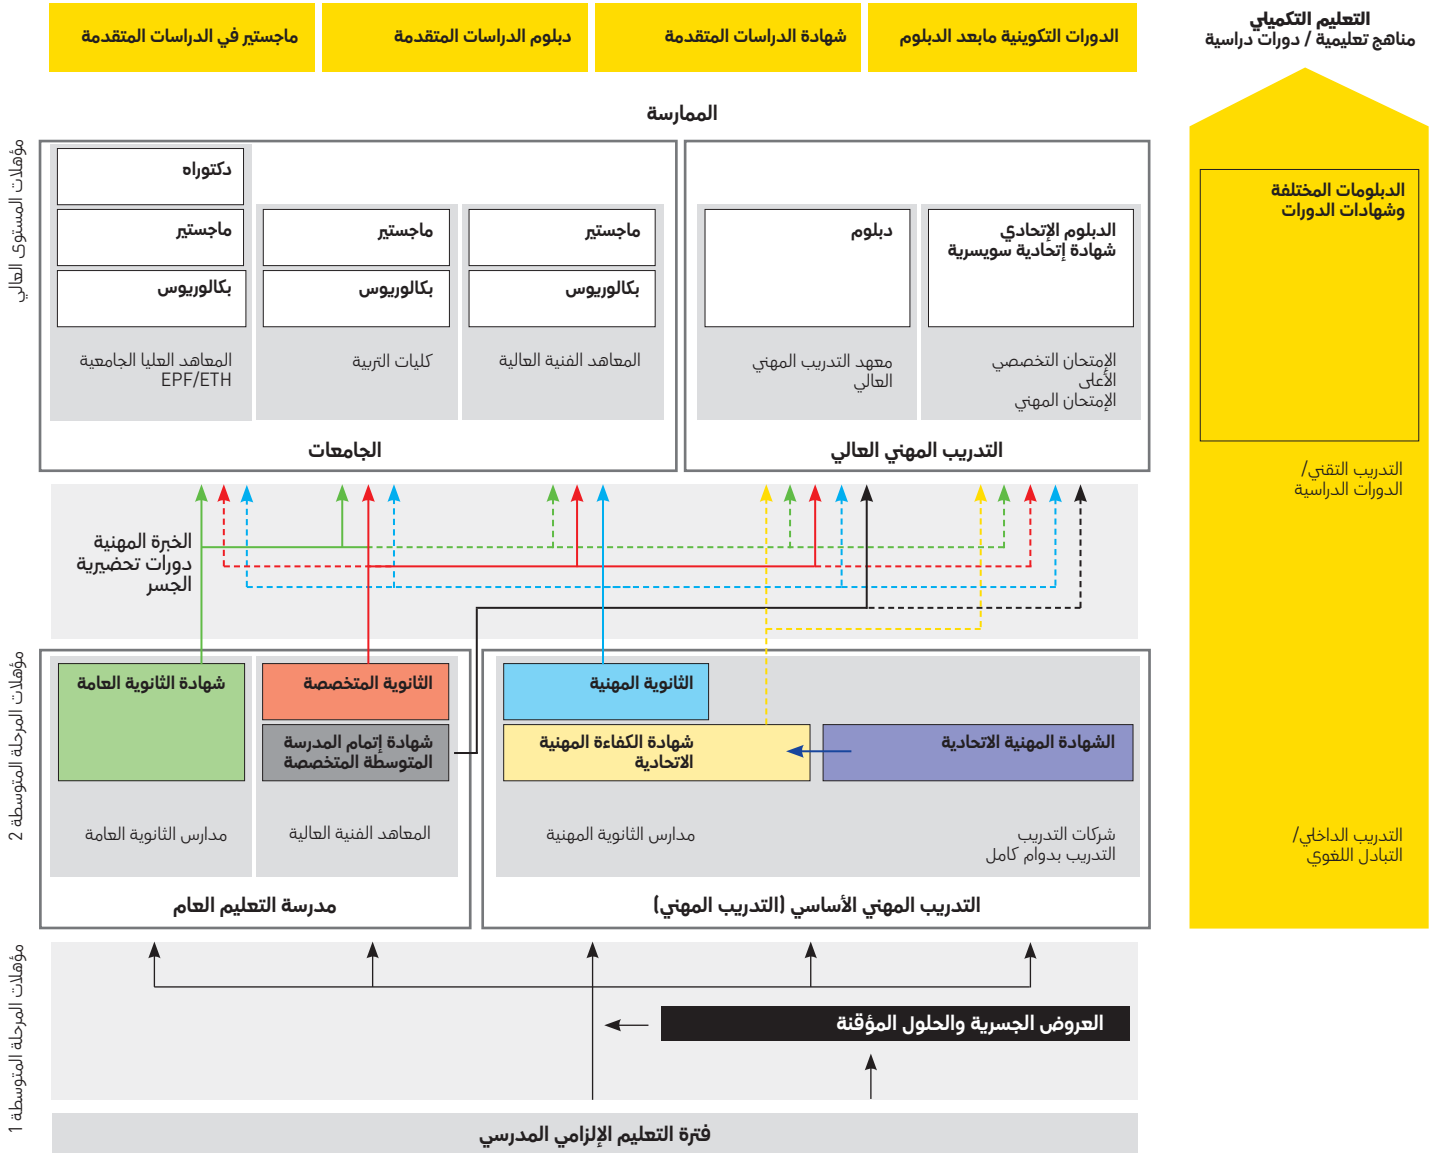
التعليم التكميلي
مناهج تعليمية / دورات دراسية

الدورات التكوينية مابعد الدبلوم

شهادة الدراسات المتقدمة

دبلوم الدراسات المتقدمة

ماجستير في الدراسات المتقدمة

الممارسة

مؤهلات المستوى العالي

دكتوراه
ماجستير
بكالوريوس
المعاهد العليا الجامعية EPF/ETH

ماجستير
بكالوريوس
كليات التربية

ماجستير
بكالوريوس
المعاهد الفنية العالية

الجامعات

دبلوم
معهد التدريب المهني العالي

الدبلوم الإتحادي
شهادة إتحادية سويسرية
الإمتحان التخصصي الأعلى
الإمتحان المهني

التدريب المهني العالي

الدبلومات المختلفة
وشهادات الدورات

التدريب التقني/
الدورات الدراسية

الخبرة المهنية
دورات تحضيرية
الجسر

مؤهلات المرحلة المتوسطة 2

شهادة الثانوية العامة
مدارس الثانوية العامة

الثانوية المتخصصة
شهادة إتمام المدرسة المتوسطة المتخصصة
المعاهد الفنية العالية

مدرسة التعليم العام

الثانوية المهنية
شهادة الكفاءة المهنية الاتحادية
مدارس الثانوية المهنية

الشهادة المهنية الاتحادية
شركات التدريب
التدريب بدوام كامل

التدريب المهني الأساسي (التدريب المهني)

التدريب الداخلي/
التبادل اللغوي

مؤهلات المرحلة المتوسطة 1

العروض الجسرية والحلول المؤقتة

فترة التعليم الإلزامي المدرسي